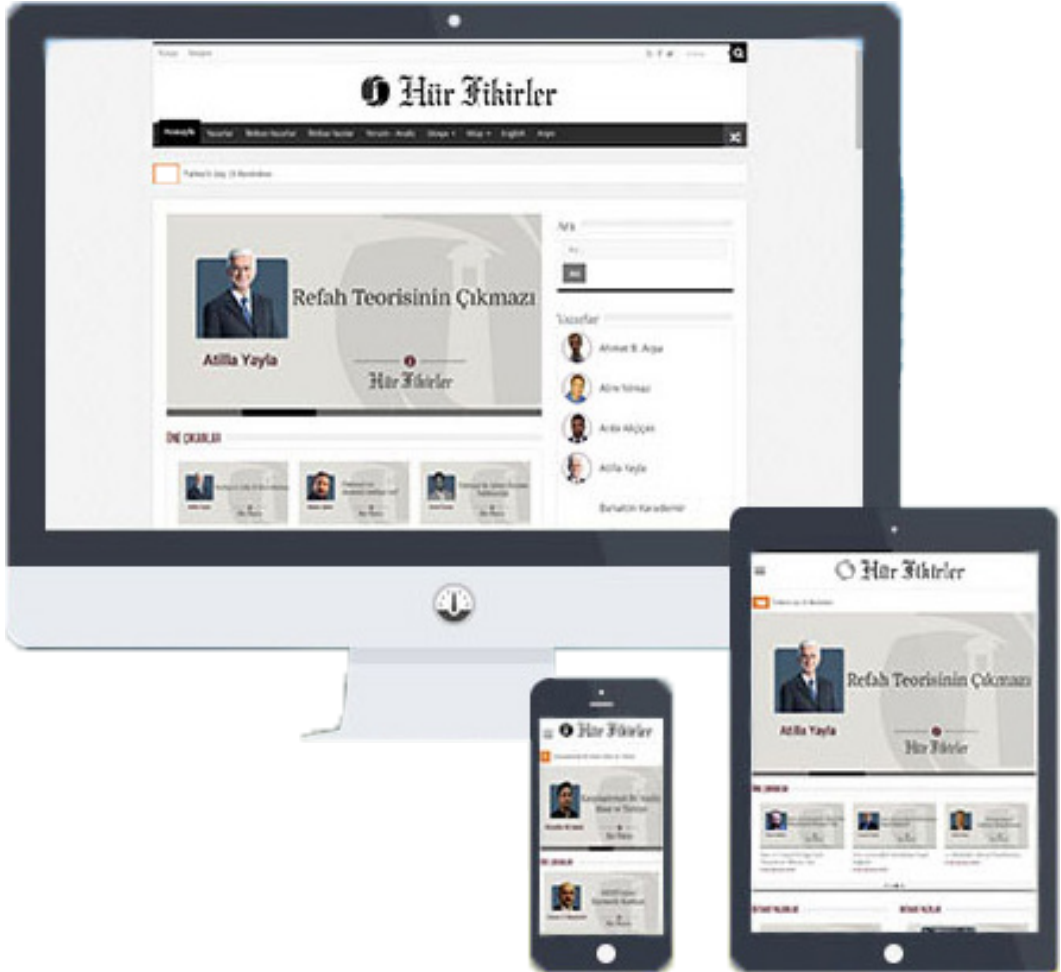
Hür Fikirler

Anasayfa Yazarlar

Refah Teorisinin Çıkmazı

Atilla Yayla

Hür Fikirler

ÖNE ÇIKANLAR

Yazarlar

Ahmet B. Arpa

Atilla Yayla

Burhanettin Karademir

Hür Fikirler

Refah Teorisinin Çıkmazı

Atilla Yayla

Hür Fikirler

ÖNE ÇIKANLAR

Hür Fikirler

ÖNE ÇIKANLAR